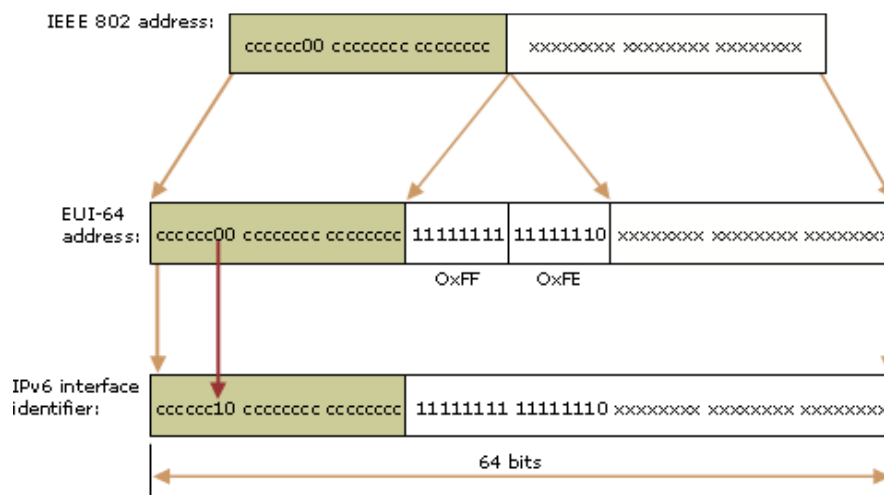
IEEE 802 address:

cccccc00 cccccccc cccccccc

xxxxxxxx xxxxxxxx xxxxxxxx

EUI-64 address:

cccccc00 cccccccc cccccccc

11111111

11111110

xxxxxxxx xxxxxxxx xxxxxxxx

OxFF

OxFE

IPv6 interface identifier:

cccccc10 cccccccc cccccccc

11111111 11111110 xxxxxxxx xxxxxxxx xxxxxxxx

64 bits